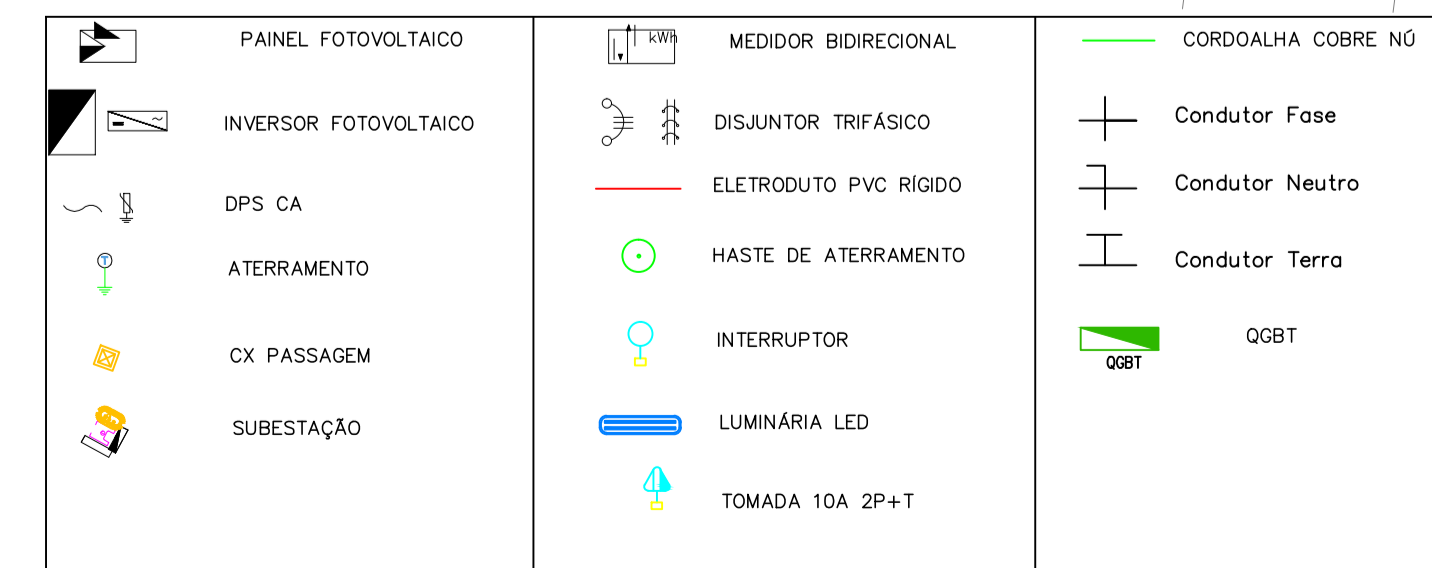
PAINEL FOTOVOLTAICO

INVERSOR FOTOVOLTAICO

DPS CA

ATERRAMENTO

CX PASSAGEM

SUBESTAÇÃO

kWh MEDIDOR BIDIRECIONAL

DISJUNTOR TRIFÁSICO

ELETRODUTO PVC RÍGIDO

HASTE DE ATERRAMENTO

INTERRUPTOR

LUMINÁRIA LED

TOMADA 10A 2P+T

CORDOALHA COBRE NÚ

Condutor Fase

Condutor Neutro

Condutor Terra

QGBT QGBT